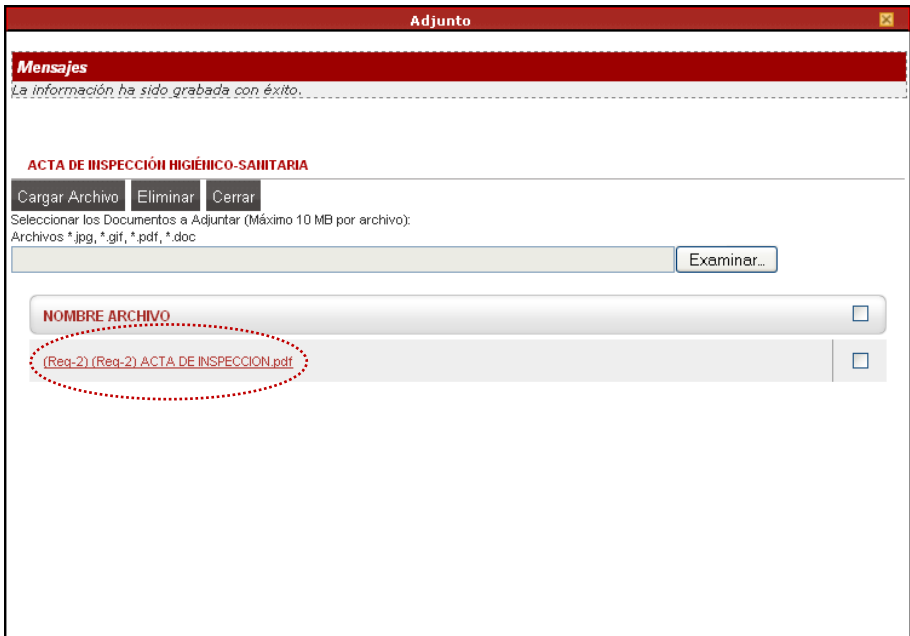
Adjunto

Mensajes

La información ha sido grabada con éxito.

ACTA DE INSPECCIÓN HIGIÉNICO-SANITARIA

Cargar Archivo Eliminar Cerrar

Seleccionar los Documentos a Adjuntar (Máximo 10 MB por archivo):
Archivos *.jpg, *.gif, *.pdf, *.doc

Examinar...

NOMBRE ARCHIVO

(Req-2) (Req-2) ACTA DE INSPECCION.pdf